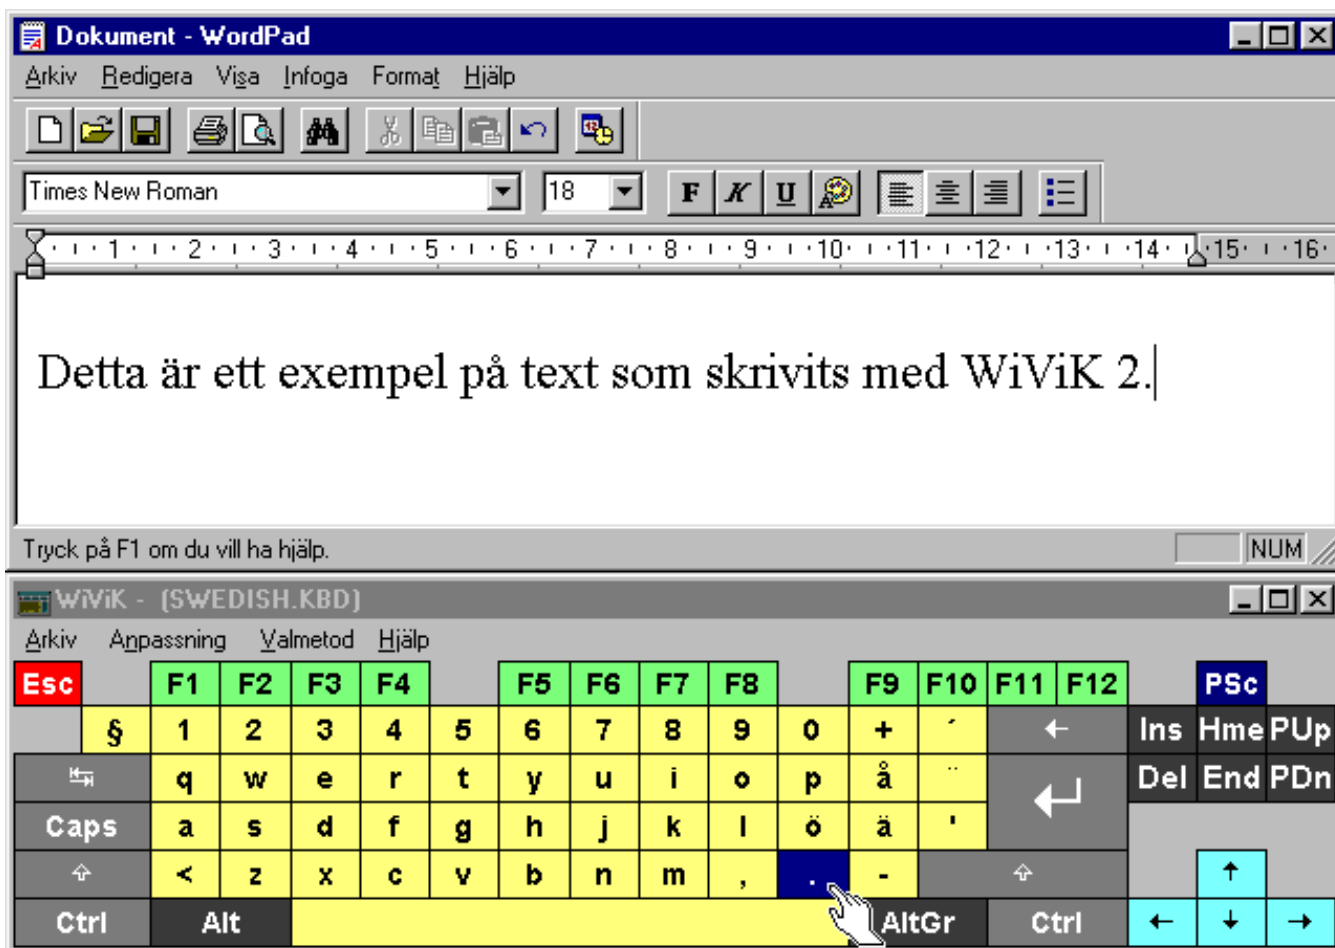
Dokument - WordPad
Arkiv Redigera Visa Infoga Format Hjälp
Times New Roman 18
F K U
1 2 3 4 5 6 7 8 9 10 11 12 13 14 15 16

Detta är ett exempel på text som skrivits med WiViK 2.

Tryck på F1 om du vill ha hjälp. NUM

WiViK - (SWEDISH.KBD)
Arkiv Anpassning Valmetod Hjälp

Esc F1 F2 F3 F4 F5 F6 F7 F8 F9 F10 F11 F12 PSc
§ 1 2 3 4 5 6 7 8 9 0 + ´ ← Ins Hme PUp
q w e r t y u i o p å ¨ Del End PDn
Caps a s d f g h j k l ö ä '
< z x c v b n m , . - ↑
Ctrl Alt AltGr Ctrl ← ↓ →